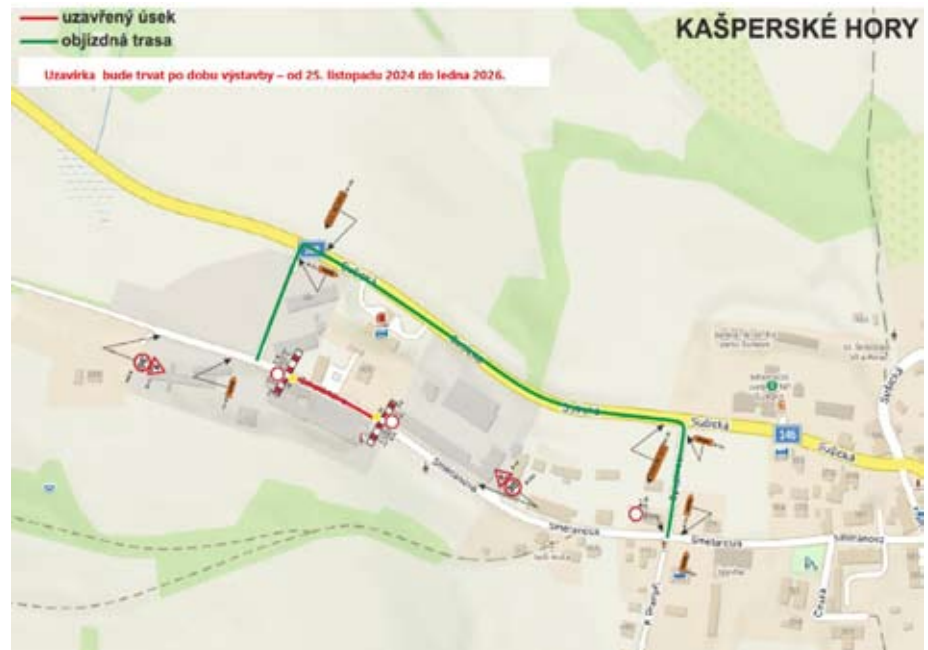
uzavřený úsek
objízdná trasa

KAŠPERSKÉ HORY

Uzavírka bude trvat po dobu výstavby – od 25. listopadu 2024 do ledna 2026.

Sušická
Sušická
145
Sušická
Smetanova
Smetanova
Smetanova
Smetanova
Sušická
Sušická
Česká